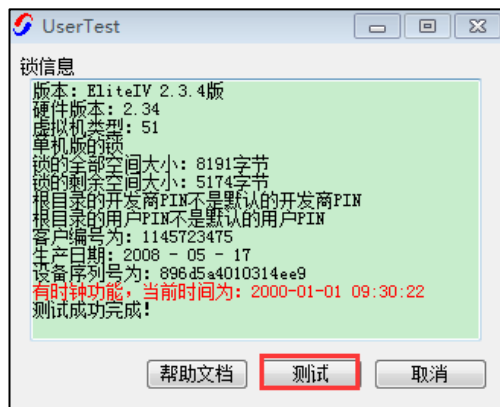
UserTest

锁信息

版本：EliteIV 2.3.4版
硬件版本：2.34
虚拟机类型：51
单机版的锁
锁的全部空间大小：8191字节
锁的剩余空间大小：5174字节
根目录的开发商PIN不是默认的开发商PIN
根目录的用户PIN不是默认的用户PIN
客户编号为：1145723475
生产日期：2008 - 05 - 17
设备序列号为：896d5a4010314ee9
有时钟功能，当前时间为：2000-01-01 09:30:22
测试成功完成！

帮助文档
测试
取消